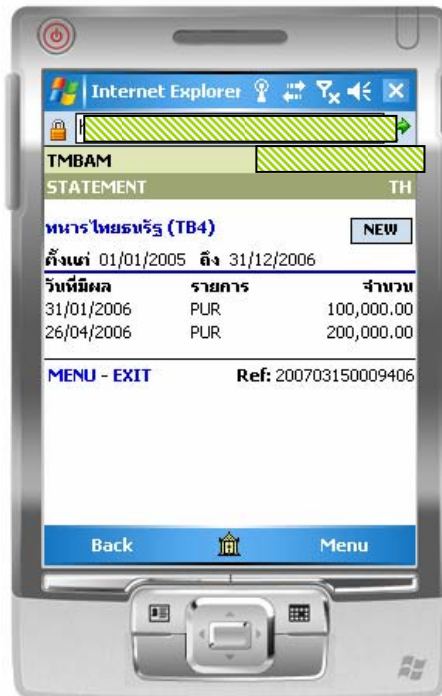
Internet Explorer

TMBAM

STATEMENT TH

หนาร'ไทยธนรัฐ (TB4) NEW

ตั้งแต่ 01/01/2005 ถึง 31/12/2006

| วันที่มีผล | รายการ | จำนวน |
|---|---|---|
| 31/01/2006 | PUR | 100,000.00 |
| 26/04/2006 | PUR | 200,000.00 |

MENU - EXIT Ref: 200703150009406

Back Menu